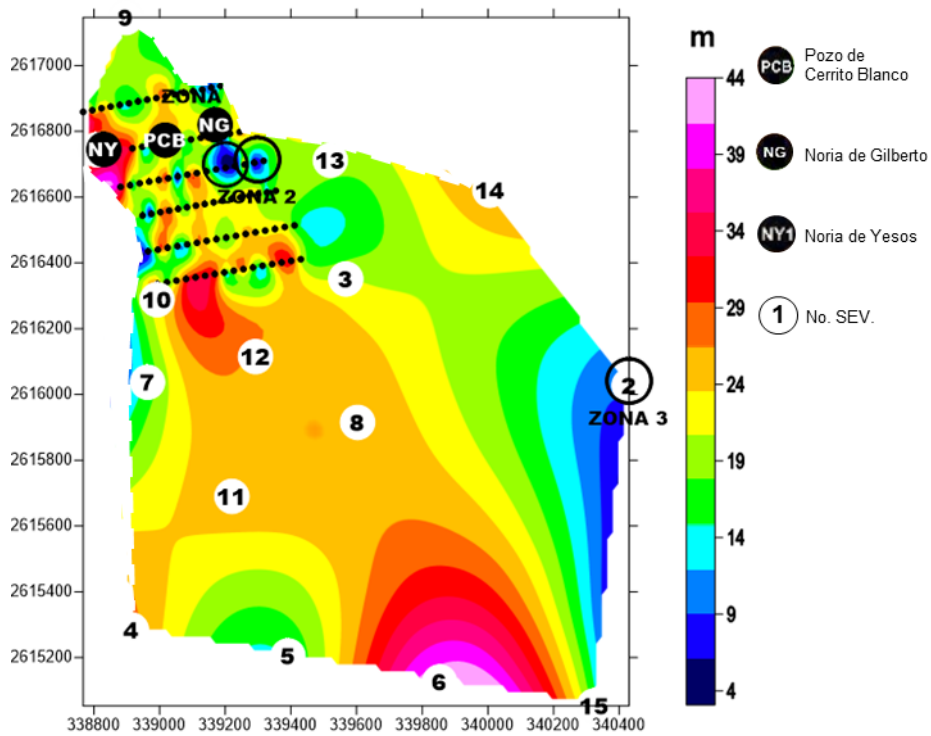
9
2617000
2616800
2616600
2616400
2616200
2616000
2615800
2615600
2615400
2615200
ZONA
NG
NY
PCB
13
ZONA 2
14
3
10
12
7
8
11
4
5
6
15
2
ZONA 3
338800
339000
339200
339400
339600
339800
340000
340200
340400
m
44
39
34
29
24
19
14
9
4
PCB Pozo de Cerrito Blanco
NG Noria de Gilberto
NY1 Noria de Yesos
1 No. SEV.